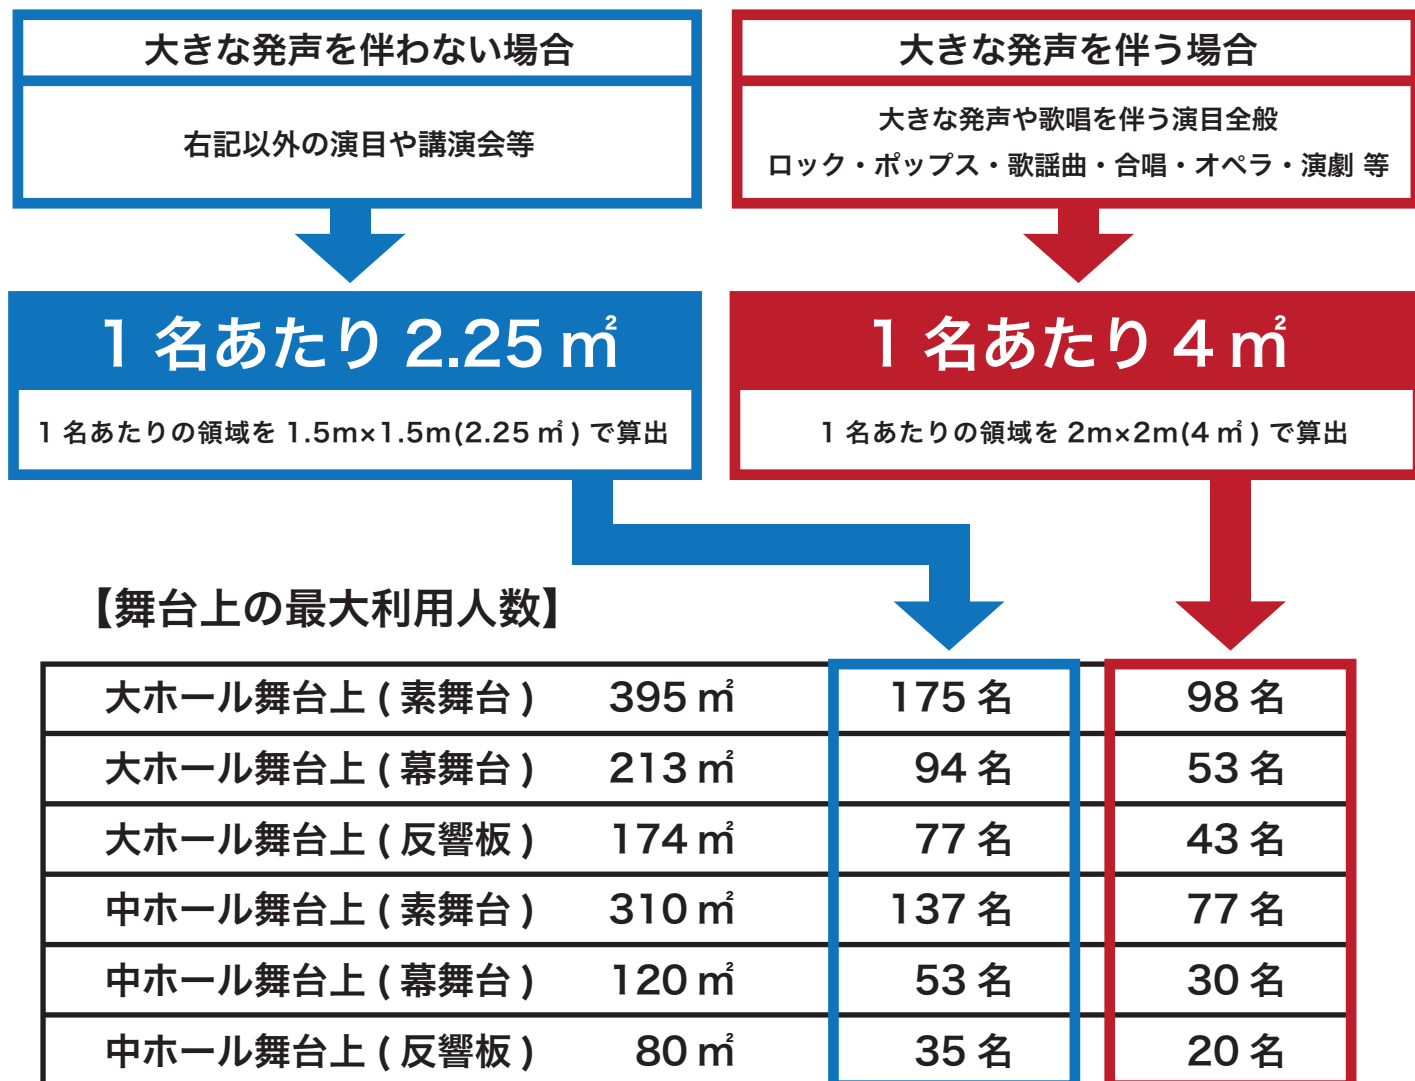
大きな発声を伴わない場合

右記以外の演目や講演会等

大きな発声を伴う場合

大きな発声や歌唱を伴う演目全般
ロック・ポップス・歌謡曲・合唱・オペラ・演劇 等

1 名あたり 2.25 ㎡

1 名あたりの領域を 1.5m×1.5m(2.25 ㎡ ) で算出

1 名あたり 4 ㎡

1 名あたりの領域を 2m×2m(4 ㎡ ) で算出

【舞台上の最大利用人数】

| 大ホール舞台上 ( 素舞台 ) | 395 ㎡ | 175 名 | 98 名 |
|---|---|---|---|
| 大ホール舞台上 ( 幕舞台 ) | 213 ㎡ | 94 名 | 53 名 |
| 大ホール舞台上 ( 反響板 ) | 174 ㎡ | 77 名 | 43 名 |
| 中ホール舞台上 ( 素舞台 ) | 310 ㎡ | 137 名 | 77 名 |
| 中ホール舞台上 ( 幕舞台 ) | 120 ㎡ | 53 名 | 30 名 |
| 中ホール舞台上 ( 反響板 ) | 80 ㎡ | 35 名 | 20 名 |